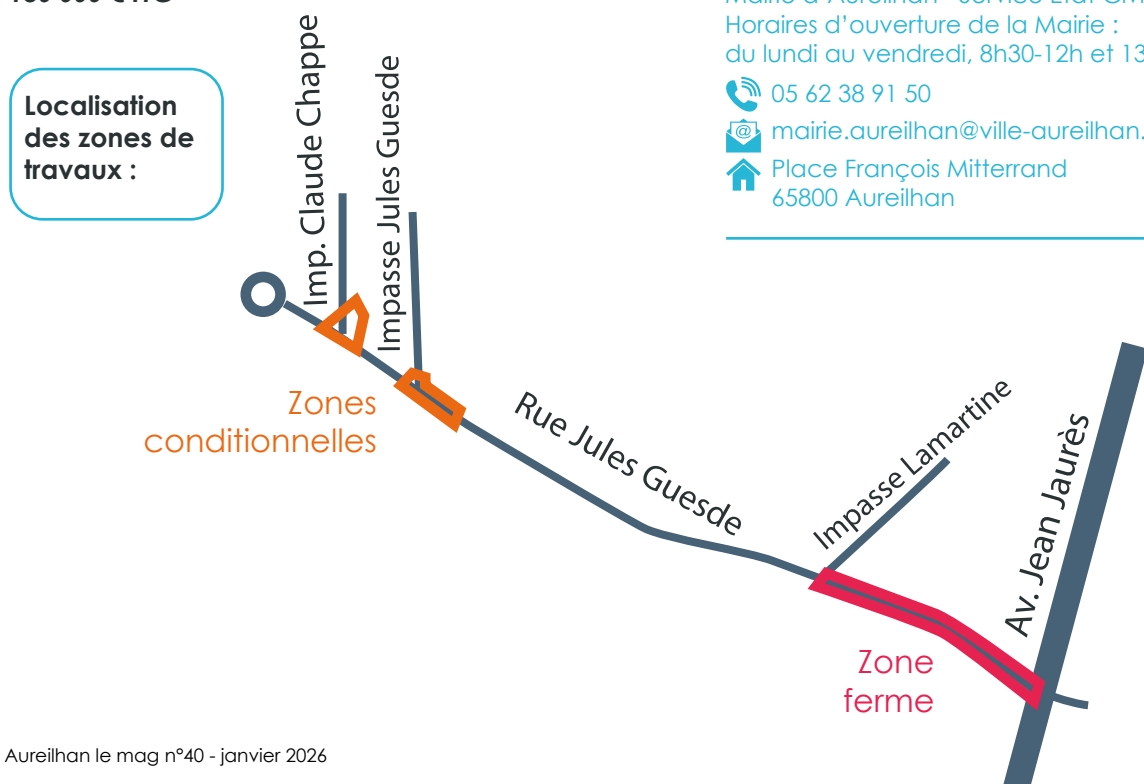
Horaires d'ouverture de la Mairie :
du lundi au vendredi, 8h30-12h et 13

05 62 38 91 50

mairie.aureilhan@ville-aureilhan.

Place François Mitterrand
65800 Aureilhan

Localisation des zones de travaux :

Imp. Claude Chappe

Impasse Jules Guesde

Zones conditionnelles

Rue Jules Guesde

Impasse Lamartine

Av. Jean Jaurès

Zone ferme

Aureilhan le mag n°40 - janvier 2026